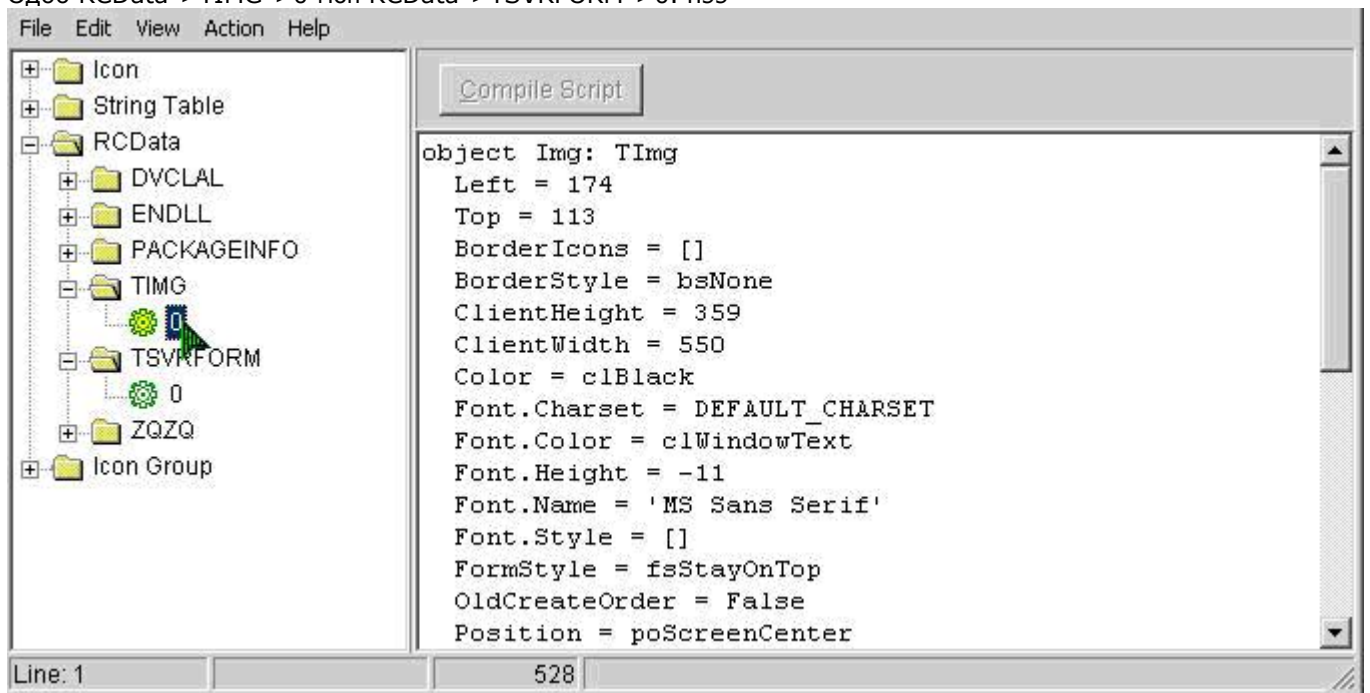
File Edit View Action Help

Icon
String Table
RCData
DVCLAL
ENDLL
PACKAGEINFO
TIMG
0
TSVRFORM
0
ZQZQ
Icon Group

Compile Script

object Img: TImg
Left = 174
Top = 113
BorderIcons = []
BorderStyle = bsNone
ClientHeight = 359
ClientWidth = 550
Color = clBlack
Font.Charset = DEFAULT_CHARSET
Font.Color = clWindowText
Font.Height = -11
Font.Name = 'MS Sans Serif'
Font.Style = []
FormStyle = fsStayOnTop
OldCreateOrder = False
Position = poScreenCenter

Line: 1
528